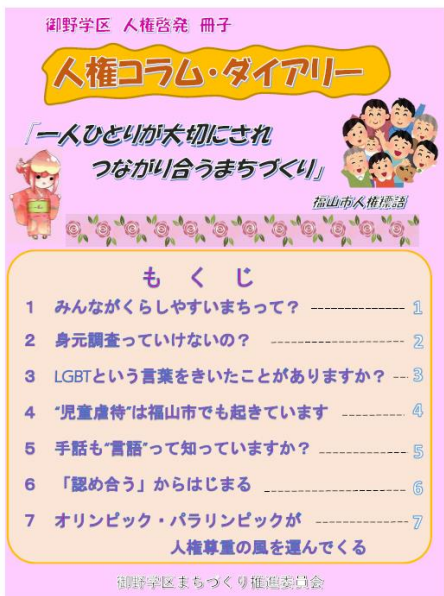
御野学区 人権啓発 冊子

人権コラム・ダイアリー

「一人ひとりが大切にされ
つながり合うまちづくり」

福山市人権標語

も く じ

1 みんながくらしやすいまちって？ 1
2 身元調査っていけないの？ 2
3 LGBTという言葉をきいたことがありますか？ 3
4 "児童虐待"は福山市でも起きています 4
5 手話も"言語"って知っていますか？ 5
6 「認め合う」からはじまる 6
7 オリンピック・パラリンピックが人権尊重の風を運んでくる 7

御野学区まちづくり推進委員会